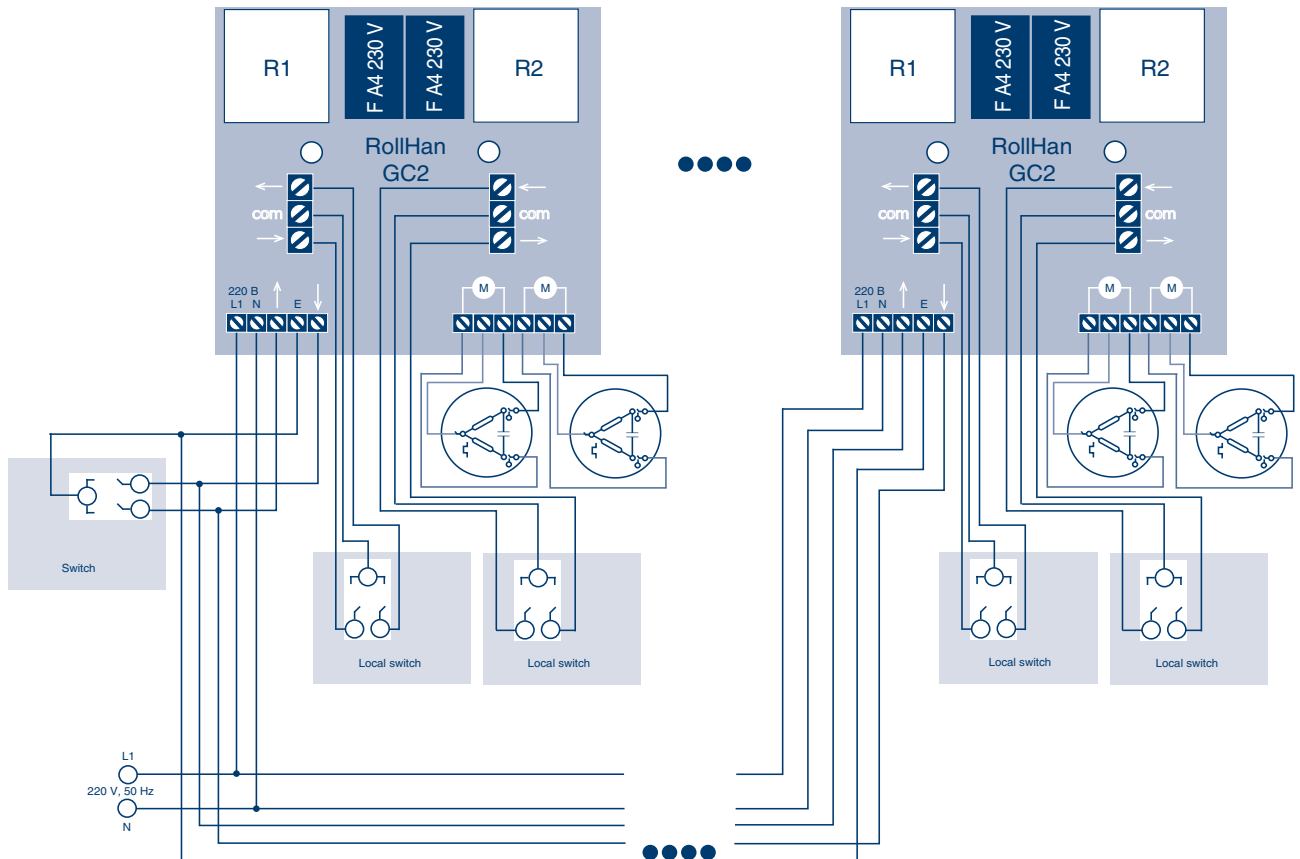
R1

F A4 230 V

F A4 230 V

R2

RollHan GC2

com

com

220 B
L1 N E

M M

R1

F A4 230 V

F A4 230 V

R2

RollHan GC2

com

com

220 B
L1 N E

M M

Switch

Local switch

Local switch

Local switch

Local switch

L1
220 V, 50 Hz
N